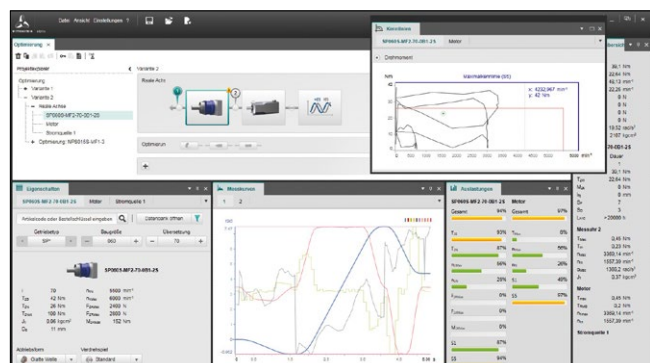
Datei Ansicht Einstellungen ?

Optimierung

Projektexplorer

Optimierung
Variante 1
Variante 2
Reale Achse
SP0605-MF2-70-0B1-25
Motor
Stromquelle 1
Optimierung: NP005S-MF1-3

Variante 2

Reale Achse

Optimierun

Kennlinien

SP0605-MF2-70-0B1-25 Motor

Drehmoment

Nm

Momentenkennlinie (S1)

x: 4232,967 min⁻¹
y: 42 Nm

Eigenschaften

SP0605-MF2-70-0B1-25 Motor Stromquelle 1

Artikelcode oder Bestellschlüssel eingeben

Datenbank öffnen

Getriebetyp Baugröße Übersetzung

SP0605-MF2-70-0B1-25

Messkurven

1 2

Auslastungen

SP0605-MF2-70-0B1-25 Motor

Gesamt 94% Gesamt 97%

Abtriebsform Verdrehspiel
Glatte Welle Standard

Übersicht

36,1 Nm
22,84 Nm
49,13 min⁻¹
22,26 min⁻¹

19,02 rad/s²
2187 kgcm²

-70-0B1-25

Messung 2

Motor

Stromquelle 1